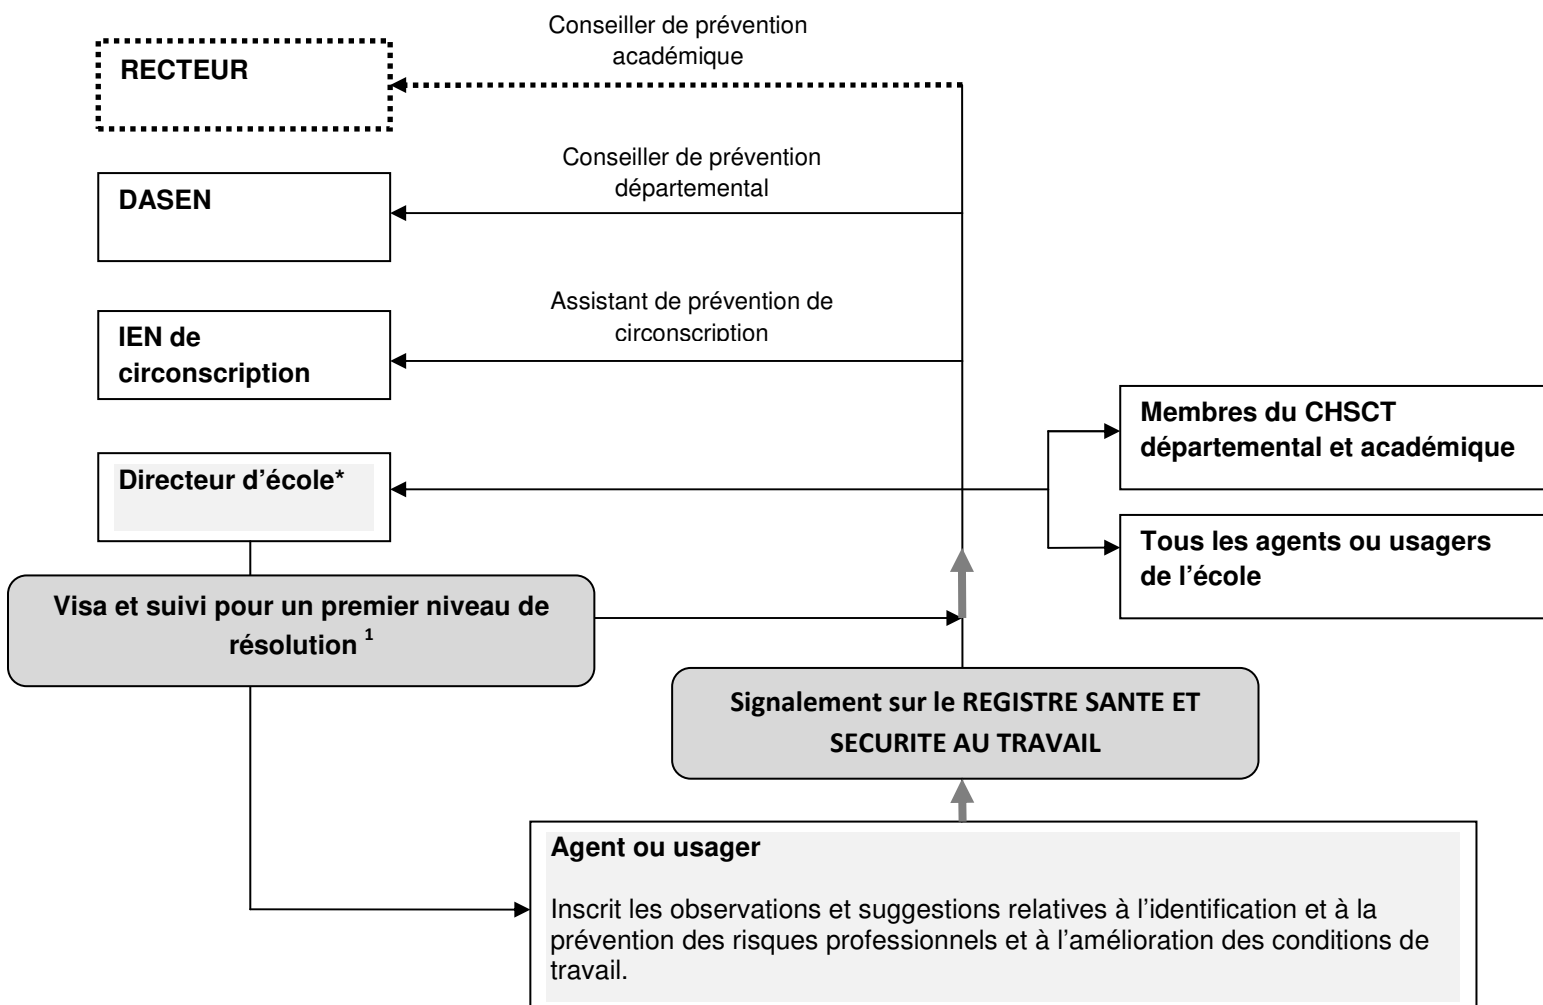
Conseiller de prévention académique

RECTEUR

Conseiller de prévention départemental

DASEN

Assistant de prévention de circonscription

IEN de circonscription

Membres du CHSCT départemental et académique

Directeur d'école*

Tous les agents ou usagers de l'école

Visa et suivi pour un premier niveau de résolution $^{1}$

Signalement sur le REGISTRE SANTE ET SECURITE AU TRAVAIL

Agent ou usager

Inscrit les observations et suggestions relatives à l'identification et à la prévention des risques professionnels et à l'amélioration des conditions de travail.